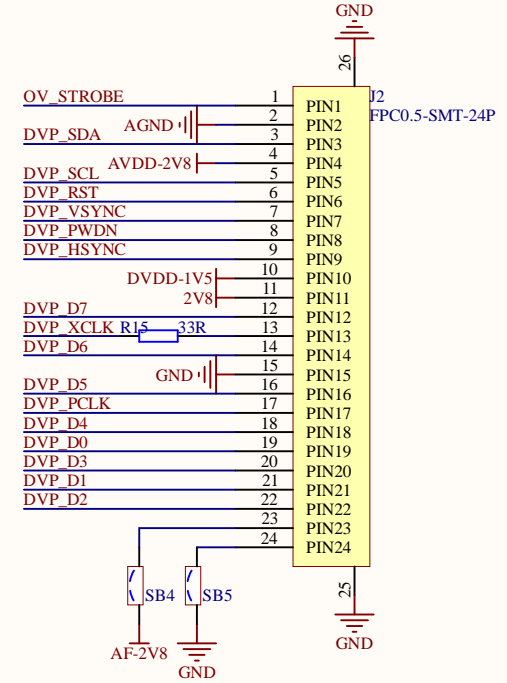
GND

26

J2
FPC0.5-SMT-24P

OV_STROBE 1 PIN1
AGND 2 PIN2
DVP_SDA 3 PIN3
AVDD-2V8 4 PIN4
DVP_SCL 5 PIN5
DVP_RST 6 PIN6
DVP_VSYNC 7 PIN7
DVP_PWDN 8 PIN8
DVP_HSYNC 9 PIN9
DVDD-1V5 10 PIN10
2V8 11 PIN11
DVP_D7 12 PIN12
DVP_XCLK R15 33R 13 PIN13
DVP_D6 14 PIN14
GND 15 PIN15
DVP_D5 16 PIN16
DVP_PCLK 17 PIN17
DVP_D4 18 PIN18
DVP_D0 19 PIN19
DVP_D3 20 PIN20
DVP_D1 21 PIN21
DVP_D2 22 PIN22
23 PIN23
24 PIN24

SB4
SB5

AF-2V8
GND

25
GND